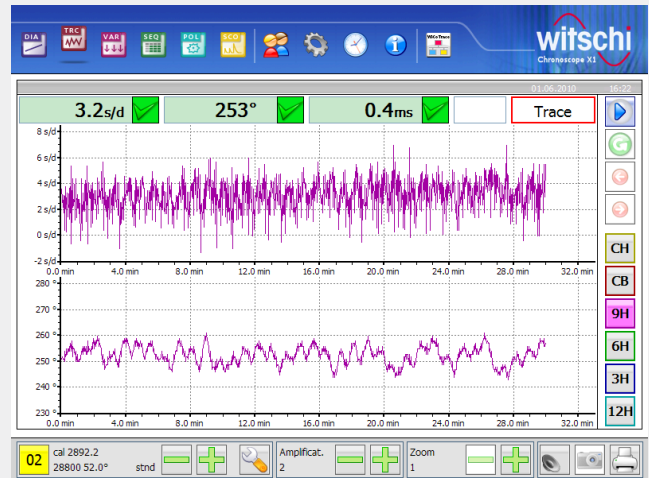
DIA TRC VAR SEQ POL SCO WiCoTrace

witschi
Chronoscope X1

01.06.2010 16:22

3.2s/d

253°

0.4ms

Trace

8 s/d
6 s/d
4 s/d
2 s/d
0 s/d
-2 s/d

0.0 min 4.0 min 8.0 min 12.0 min 16.0 min 20.0 min 24.0 min 28.0 min 32.0 min

280°
270°
260°
250°
240°
230°

0.0 min 4.0 min 8.0 min 12.0 min 16.0 min 20.0 min 24.0 min 28.0 min 32.0 min

CH
CB
9H
6H
3H
12H

02
cal 2892.2
28800 52.0°
stnd

Amplificat.
2

Zoom
1